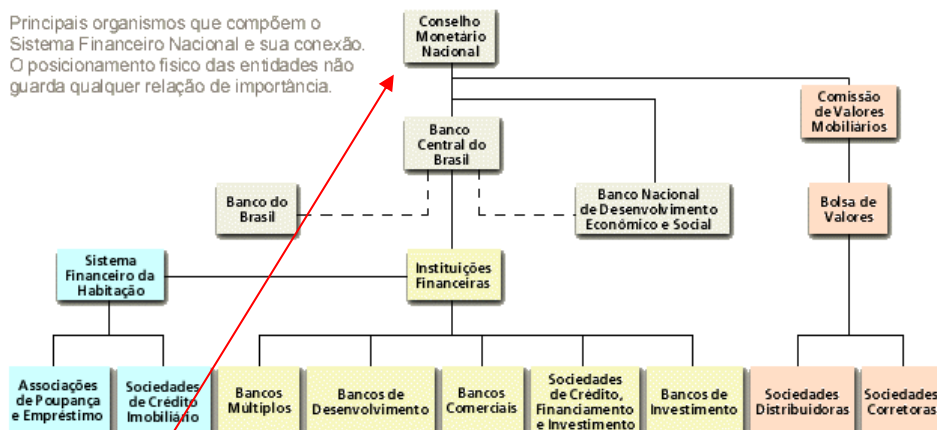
Principais organismos que compõem o Sistema Financeiro Nacional e sua conexão. O posicionamento fisico das entidades não guarda qualquer relação de importância.

Conselho Monetário Nacional

Comissão de Valores Mobiliários

Banco Central do Brasil

Banco do Brasil

Banco Nacional de Desenvolvimento Econômico e Social

Bolsa de Valores

Sistema Financeiro da Habitação

Instituições Financeiras

Associações de Poupança e Empréstimo

Sociedades de Crédito Imobiliário

Bancos Múltiplos

Bancos de Desenvolvimento

Bancos Comerciais

Sociedades de Crédito, Financiamento e Investimento

Bancos de Investimento

Sociedades Distribuidoras

Sociedades Corretoras